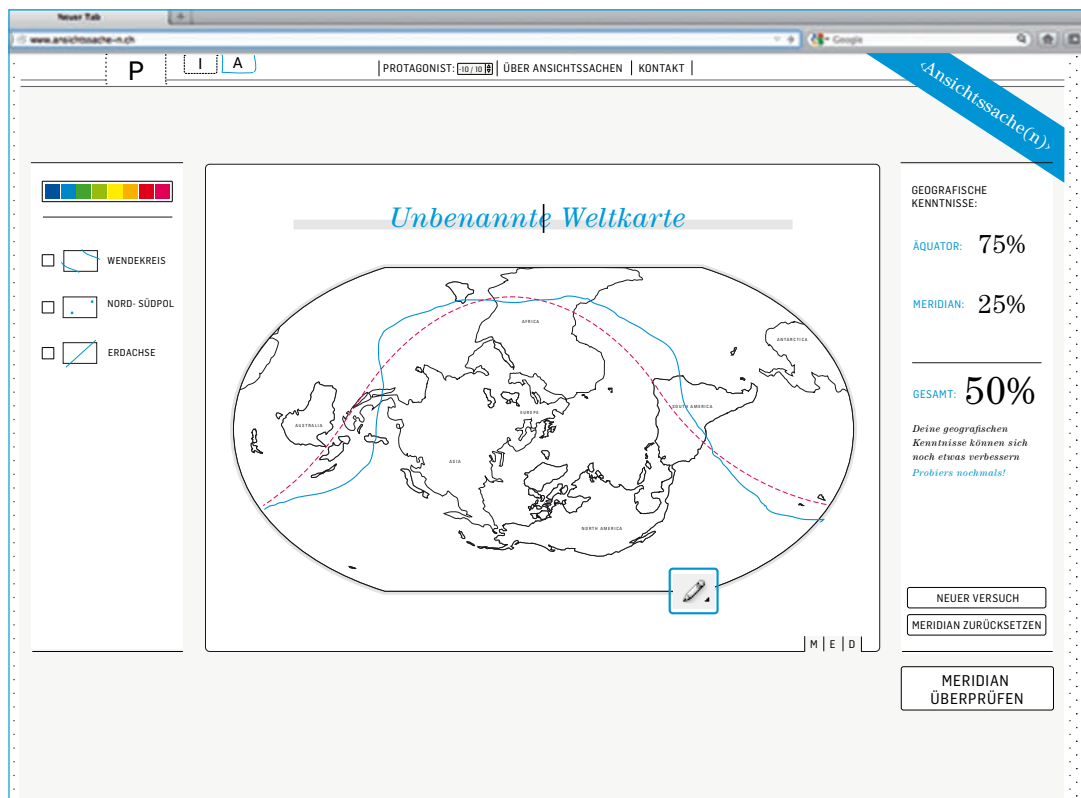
Neuer Tab

www.ansichtssache-n.ch

Google

P

I

A

PROTAGONIST: 10 / 10 | ÜBER ANSICHTSSACHEN | KONTAKT

‹Ansichtssache(n)›

WENDEKREIS

NORD- SÜDPOL

ERDACHSE

Unbenannte Weltkarte

AFRICA

ANTARCTICA

EUROPE

AUSTRALIA

SOUTH AMERICA

ASIA

NORTH AMERICA

M | E | D

GEOGRAFISCHE KENNTNISSE:

ÄQUATOR: 75%

MERIDIAN: 25%

GESAMT: 50%

Deine geografischen Kenntnisse können sich noch etwas verbessern

Probiers nochmals!

NEUER VERSUCH

MERIDIAN ZURÜCKSETZEN

MERIDIAN ÜBERPRÜFEN